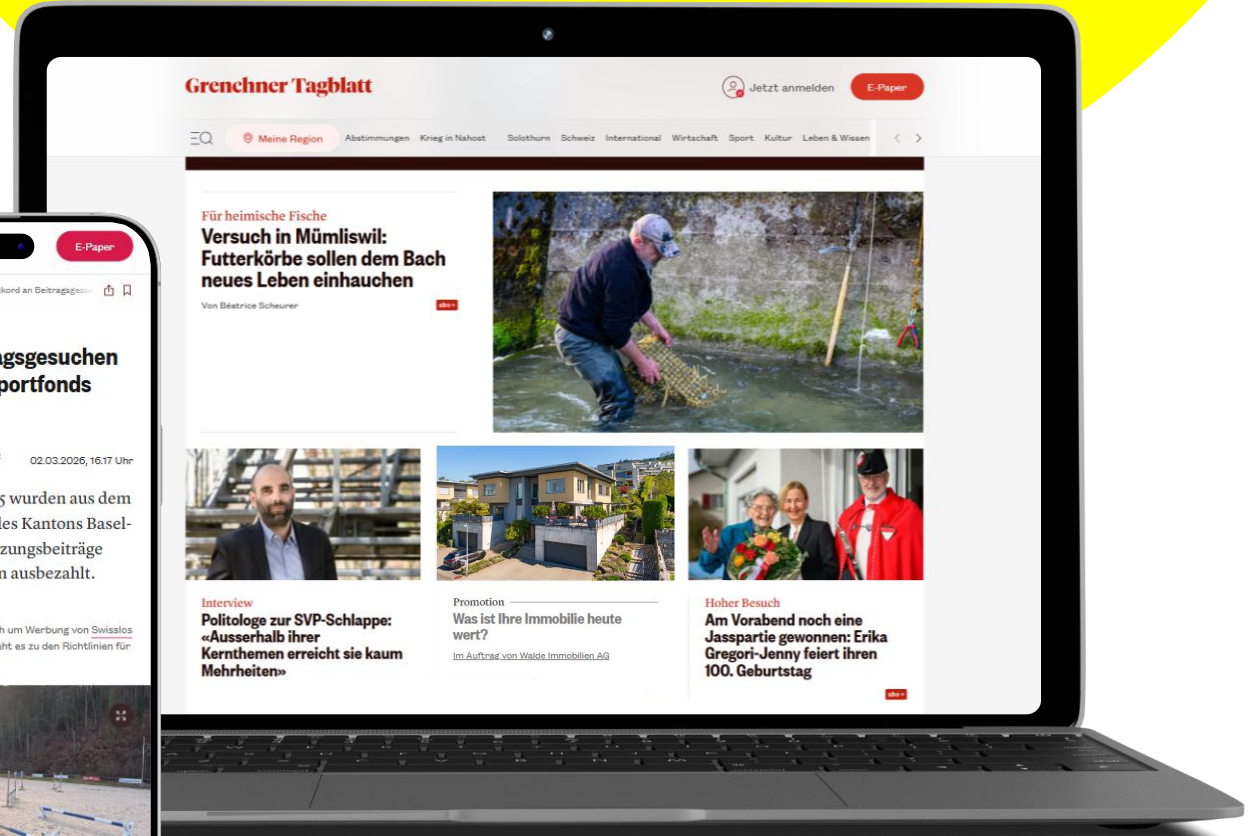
Grenchner Tagblatt

Jetzt anmelden

E-Paper

Meine Region | Abstimmungen | Krieg in Nahost | Solothurn | Schweiz | International | Wirtschaft | Sport | Kultur | Leben & Wissen

Für heimische Fische

Versuch in Mümliswil: Futterkörbe sollen dem Bach neues Leben einhauchen

Von Béatrice Scheurer

abo+

Interview

Politologe zur SVP-Schlappe: «Ausserhalb ihrer Kernthemen erreicht sie kaum Mehrheiten»

Promotion

Was ist Ihre Immobilie heute wert?

Im Auftrag von Walde Immobilien AG

Hoher Besuch

Am Vorabend noch eine Jasspartie gewonnen: Erika Gregori-Jenny feiert ihren 100. Geburtstag

abo+

E-Paper

kord an Beitragsgesu

agsgesuchen portfonds

02.03.2026, 16.17 Uhr

5 wurden aus dem des Kantons Basel- zungsbeiträge n ausbezahlt.

h um Werbung von Swisslos ht es zu den Richtlinien für